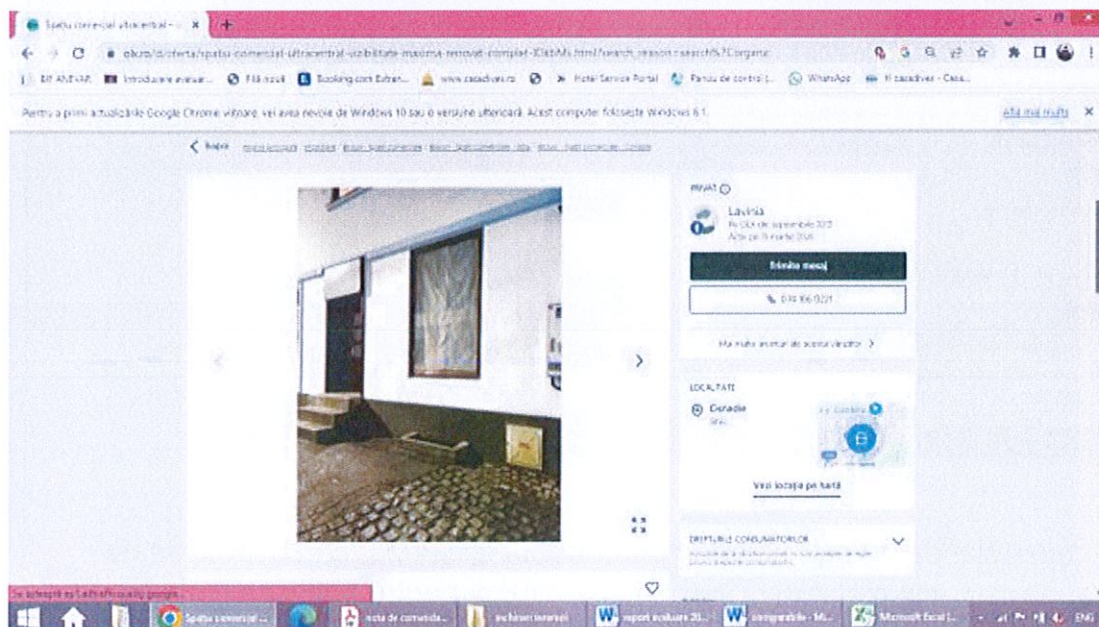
Spatiu comercial ultracentral - ×

olx.ro/d/oferta/spatiu-comercial-ultracentral-vizibilitate-maxima-renovat-complet-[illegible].html?search_reason=search%7Corganic

BT ANEVAR | Introducere evaluar... | Fă noul | Booking.com Extran... | www.casadivan.ro | Hotel Service Portal | Panou de control | WhatsApp | Il casadivan - Casa...

Pentru a primi actualizările Google Chrome viitoare, vei avea nevoie de Windows 10 sau o versiune ulterioară. Acest computer folosește Windows 8.1.

Află mai multe ×

< Înapoi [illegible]

PRIVAT

Lavinia
Pe OLX din septembrie 20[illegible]
Activ pe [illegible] martie 20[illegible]

Trimite mesaj

074 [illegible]

Mai multe anunțuri de la acest vânzător >

LOCALITATE

Cisnădie
Sibiu

Vezi locația pe hartă

DREPTURILE CONSUMATORILOR

Se așteaptă ssl.olx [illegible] google...

Spatiu comercial ... | nota de comanda... | inchirieri comercial | raport evaluare 20... | comparabile - Mi... | Microsoft Excel [...] | ENG